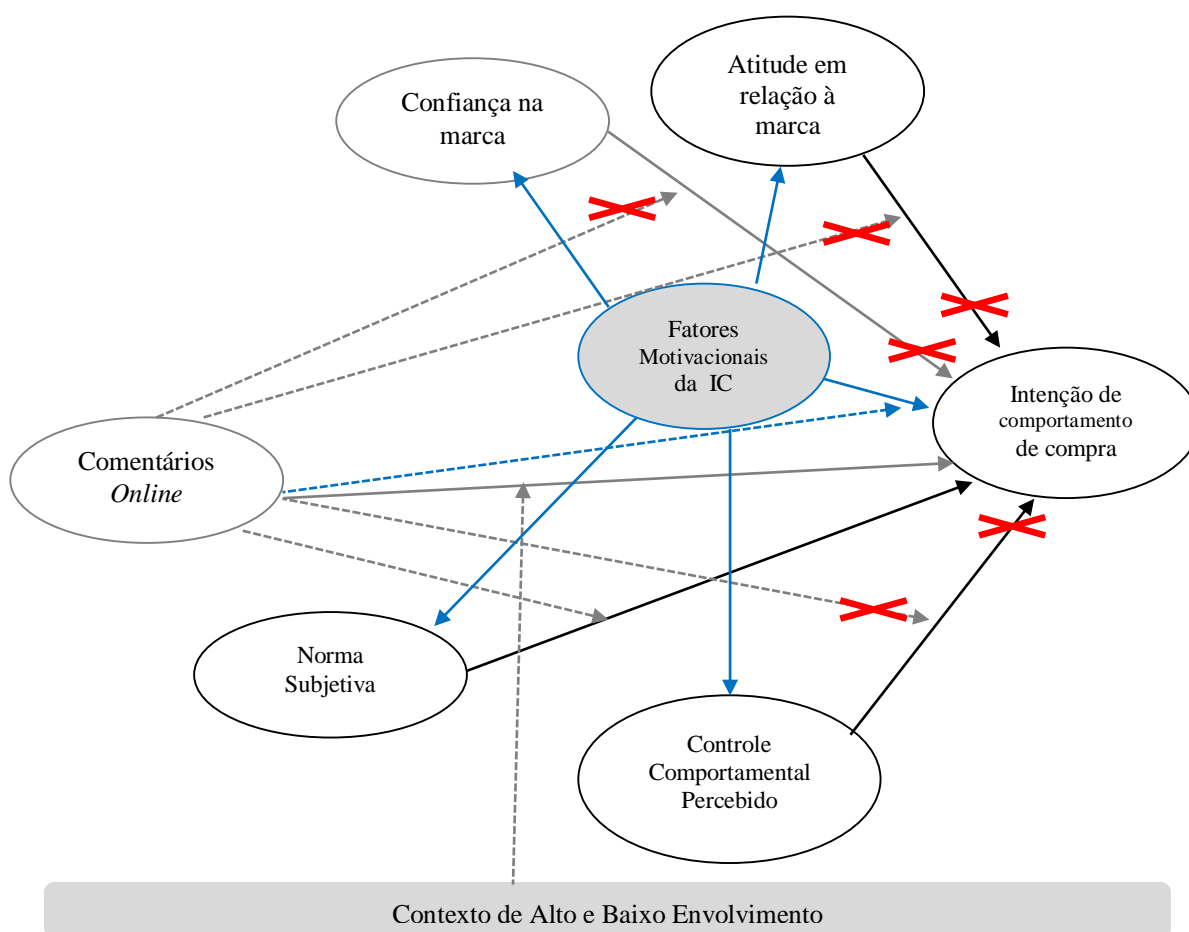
Atitude em relação à marca

Confiança na marca

Fatores Motivacionais da IC

Intenção de comportamento de compra

Comentários *Online*

Norma Subjetiva

Controle Comportamental Percebido

Contexto de Alto e Baixo Envolvimento